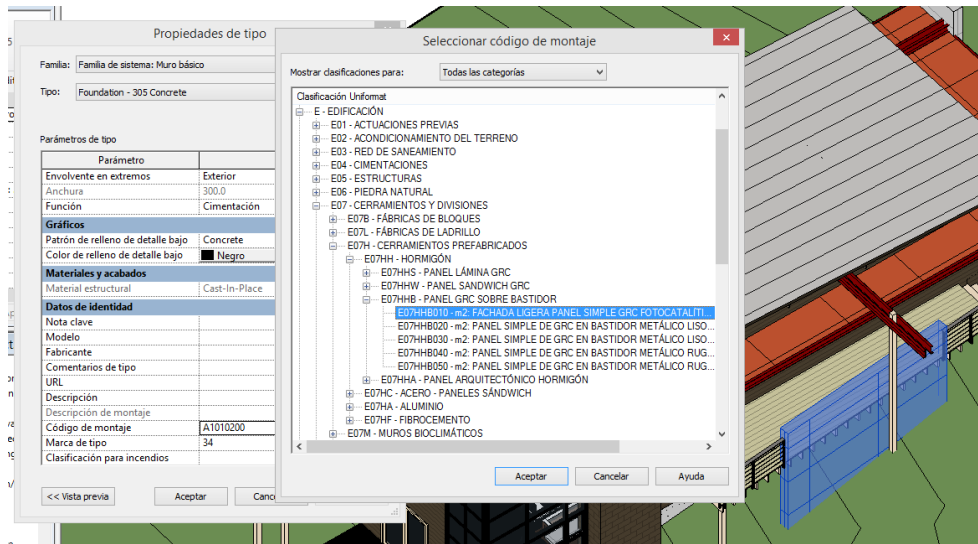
Propiedades de tipo

Familia: Familia de sistema: Muro básico

Tipo: Foundation - 305 Concrete

Parámetros de tipo

| Parámetro | |
|---|---|
| Envolvente en extremos | Exterior |
| Anchura | 300.0 |
| Función | Cimentación |
| **Gráficos** | |
| Patrón de relleno de detalle bajo | Concrete |
| Color de relleno de detalle bajo | Negro |
| **Materiales y acabados** | |
| Material estructural | Cast-In-Place |
| **Datos de identidad** | |
| Nota clave | |
| Modelo | |
| Fabricante | |
| Comentarios de tipo | |
| URL | |
| Descripción | |
| Descripción de montaje | |
| Código de montaje | A1010200 |
| Marca de tipo | 34 |
| Clasificación para incendios | |

<< Vista previa
Aceptar
Canc

Seleccionar código de montaje

Mostrar clasificaciones para: Todas las categorías

Clasificación Uniformat
E - EDIFICACIÓN
E01 - ACTUACIONES PREVIAS
E02 - ACONDICIONAMIENTO DEL TERRENO
E03 - RED DE SANEAMIENTO
E04 - CIMENTACIONES
E05 - ESTRUCTURAS
E06 - PIEDRA NATURAL
E07 - CERRAMIENTOS Y DIVISIONES
E07B - FÁBRICAS DE BLOQUES
E07L - FÁBRICAS DE LADRILLO
E07H - CERRAMIENTOS PREFABRICADOS
E07HH - HORMIGÓN
E07HHS - PANEL LÁMINA GRC
E07HHW - PANEL SANDWICH GRC
E07HHB - PANEL GRC SOBRE BASTIDOR
E07HHB010 - m2: FACHADA LIGERA PANEL SIMPLE GRC FOTOCATALÍTI...
E07HHB020 - m2: PANEL SIMPLE DE GRC EN BASTIDOR METÁLICO LISO...
E07HHB030 - m2: PANEL SIMPLE DE GRC EN BASTIDOR METÁLICO LISO...
E07HHB040 - m2: PANEL SIMPLE DE GRC EN BASTIDOR METÁLICO RUG...
E07HHB050 - m2: PANEL SIMPLE DE GRC EN BASTIDOR METÁLICO RUG...
E07HHA - PANEL ARQUITECTÓNICO HORMIGÓN
E07HC - ACERO - PANELES SÁNDWICH
E07HA - ALUMINIO
E07HF - FIBROCEMENTO
E07M - MUROS BIOCLIMÁTICOS

Aceptar
Cancelar
Ayuda